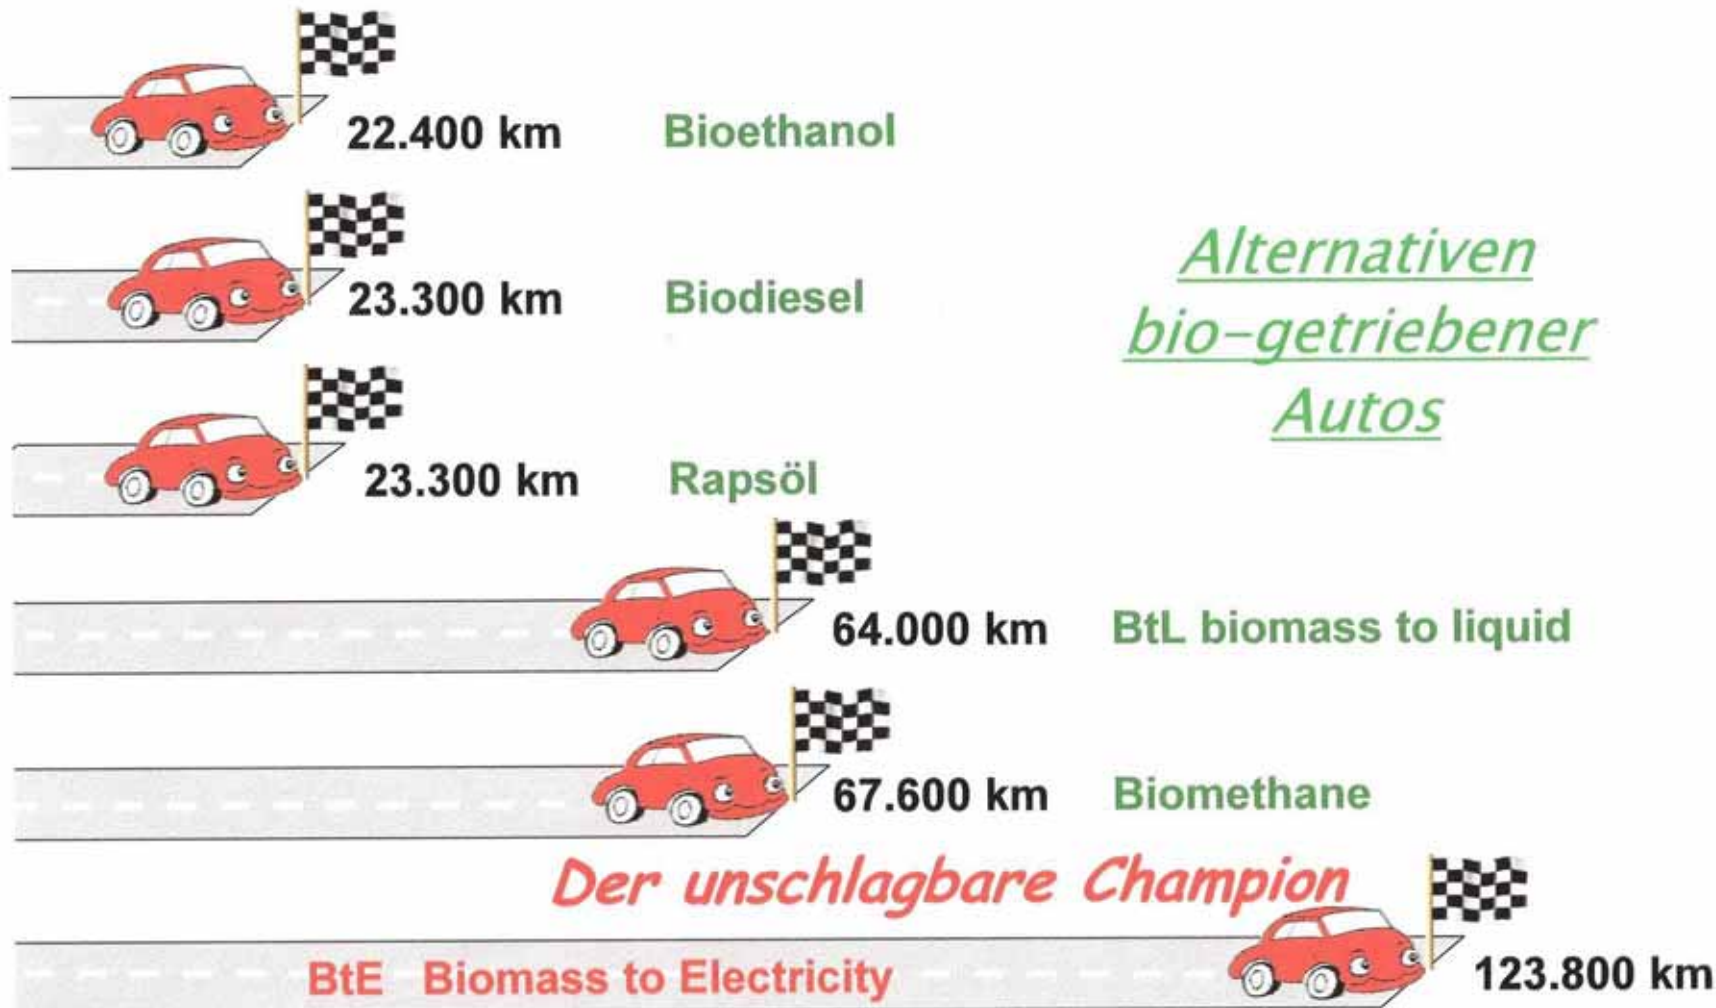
22.400 km Bioethanol

23.300 km Biodiesel

Alternativen bio-getriebener Autos

23.300 km Rapsöl

64.000 km BtL biomass to liquid

67.600 km Biomethane

Der unschlagbare Champion

BtE Biomass to Electricity

123.800 km